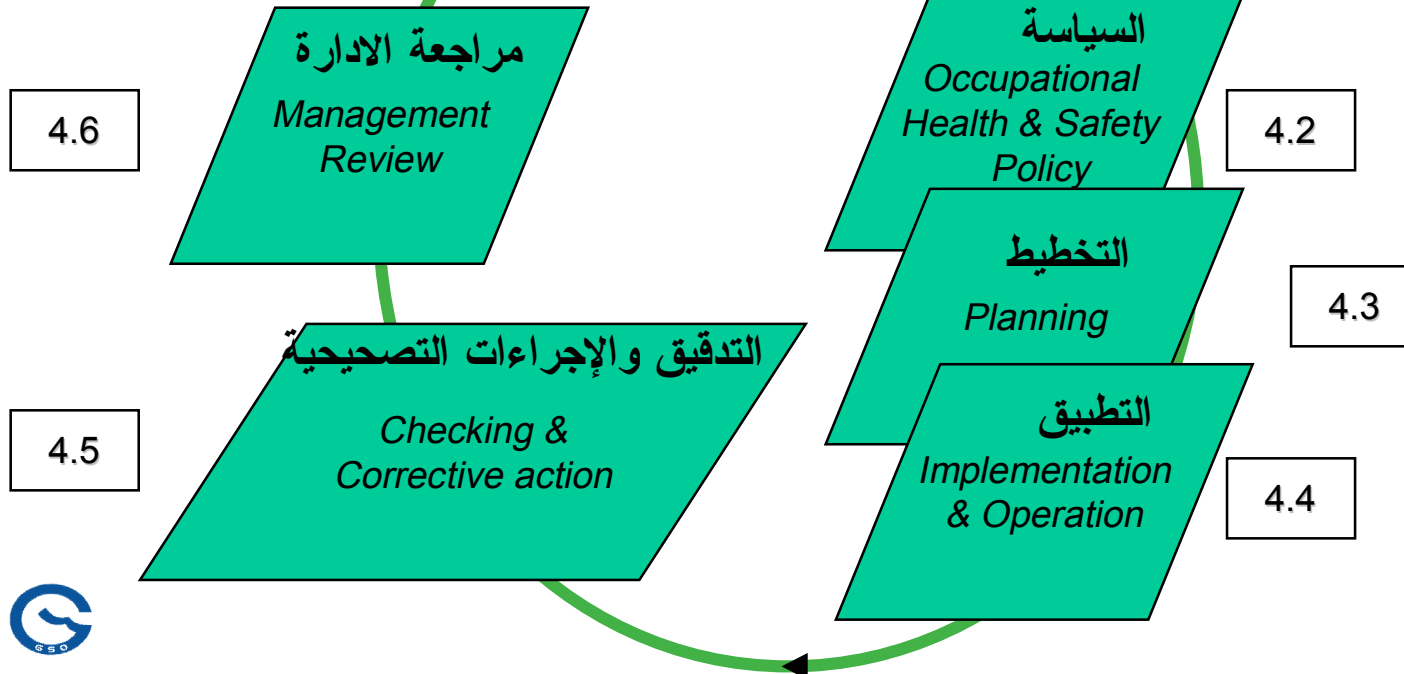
مراجعة الادارة
Management Review

4.6

السياسة
Occupational Health & Safety Policy

4.2

التخطيط
Planning

4.3

التدقيق والإجراءات التصحيحية
Checking & Corrective action

4.5

التطبيق
Implementation & Operation

4.4

GSO